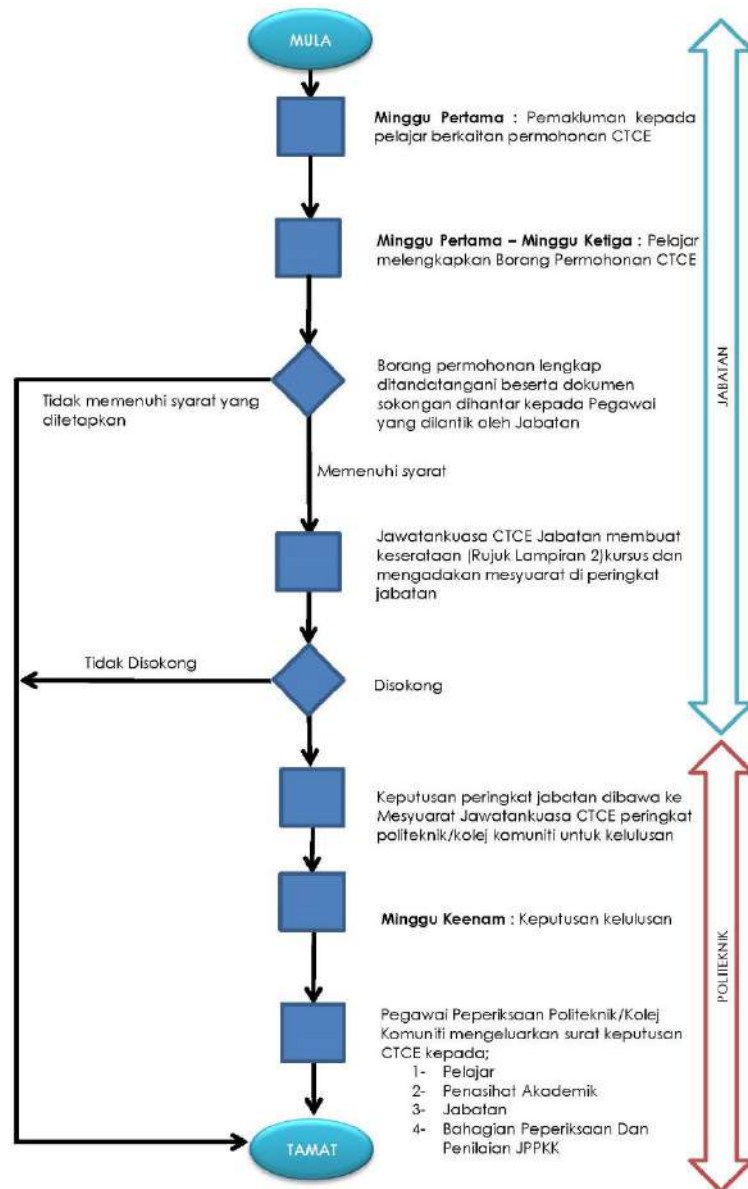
MULA

**Minggu Pertama** : Pemakluman kepada pelajar berkaitan permohonan CTCE

**Minggu Pertama – Minggu Ketiga** : Pelajar melengkapkan Borang Permohonan CTCE

Borang permohonan lengkap ditandatangani beserta dokumen sokongan dihantar kepada Pegawai yang dilantik oleh Jabatan

Tidak memenuhi syarat yang ditetapkan

Memenuhi syarat

Jawatankuasa CTCE Jabatan membuat keserataan (Rujuk Lampiran 2)kursus dan mengadakan mesyuarat di peringkat jabatan

Tidak Disokong

Disokong

Keputusan peringkat jabatan dibawa ke Mesyuarat Jawatankuasa CTCE peringkat politeknik/kolej komuniti untuk kelulusan

**Minggu Keenam** : Keputusan kelulusan

Pegawai Peperiksaan Politeknik/Kolej Komuniti mengeluarkan surat keputusan CTCE kepada;
1- Pelajar
2- Penasihat Akademik
3- Jabatan
4- Bahagian Peperiksaan Dan Penilaian JPPKK

TAMAT

JABATAN

POLITEKNIK